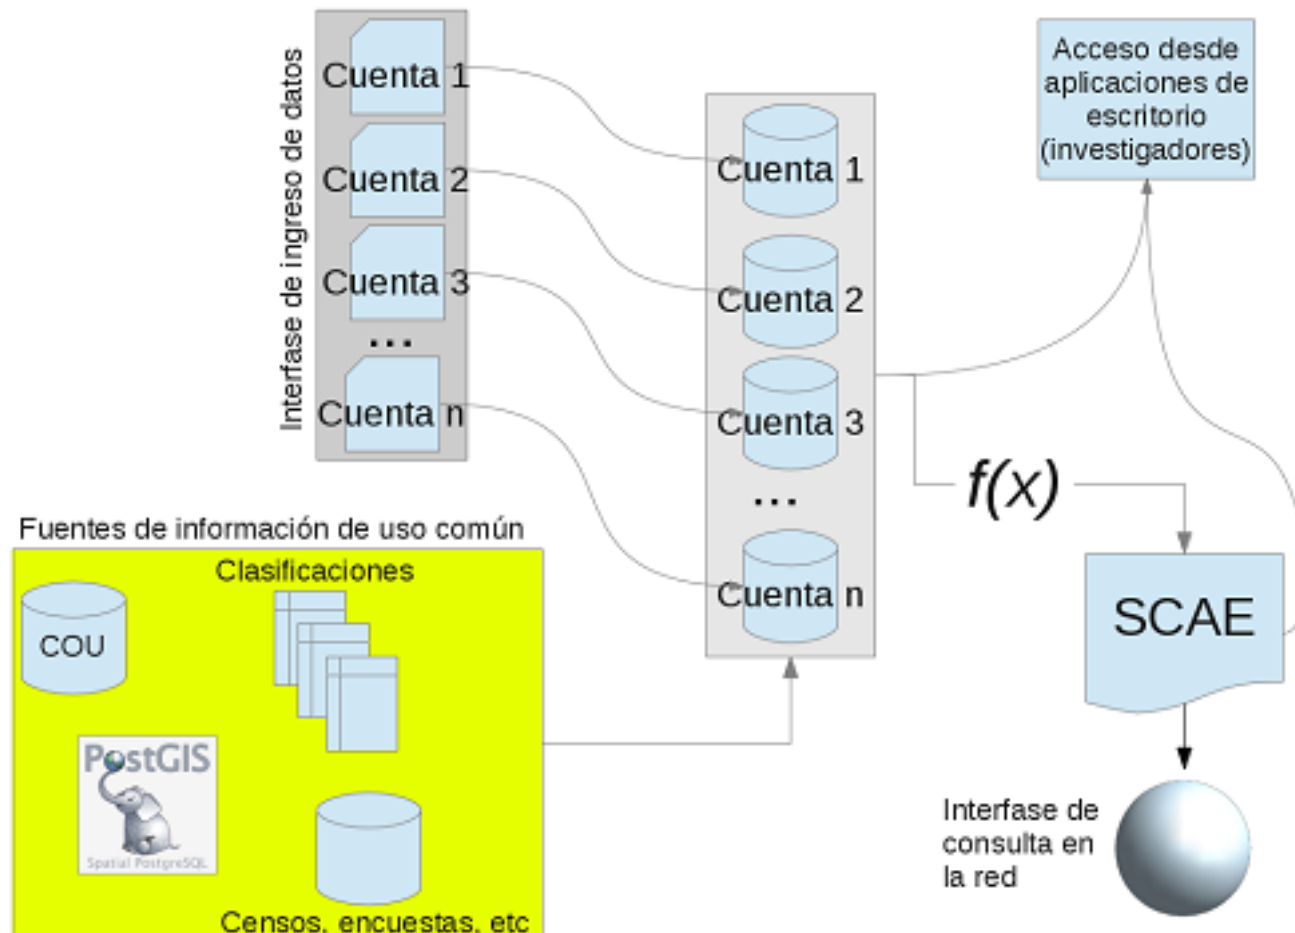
Interfase de ingreso de datos

Cuenta 1

Cuenta 2

Cuenta 3

...

Cuenta n

Cuenta 1

Cuenta 2

Cuenta 3

...

Cuenta n

Acceso desde aplicaciones de escritorio (investigadores)

$f(x)$

SCAE

Interfase de consulta en la red

Fuentes de información de uso común

Clasificaciones

COU

PostGIS

Spatial PostgreSQL

Censos, encuestas, etc